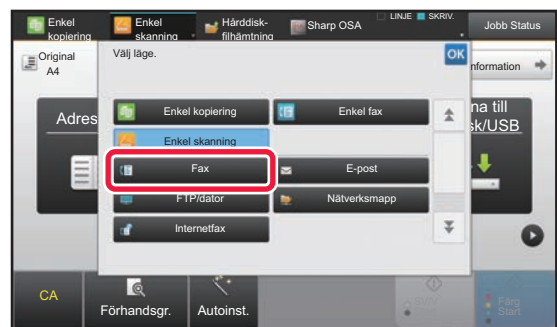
Enkel kopiering
Enkel skanning
Hårddisk-filhämtning
Sharp OSA
LINJE
SKRIV.
Jobb Status
Original A4
Välj läge.
OK
nformation
Adres
na till sk/USB
Enkel kopiering
Enkel fax
Enkel skanning
Fax
E-post
FTP/dator
Nätverksmapp
Internetfax
CA
Förhandsgr.
Autoinst.
Färg Start